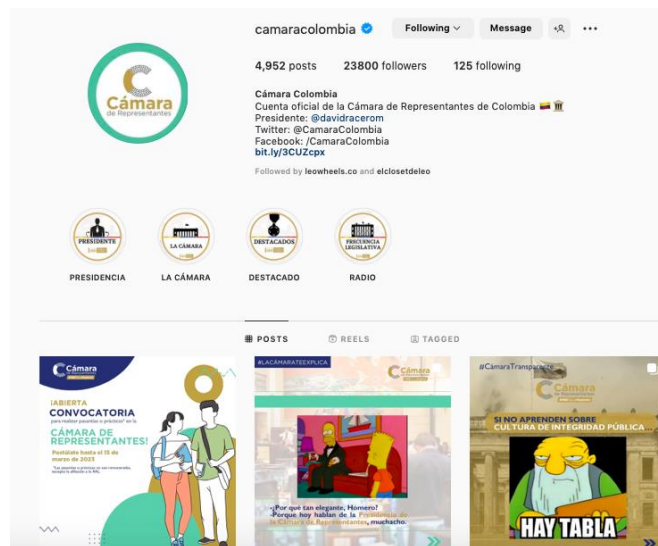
camaracolombia

Following

Message

4,952 posts 23800 followers 125 following

Cámara Colombia
Cuenta oficial de la Cámara de Representantes de Colombia 🇨🇴 🏛️
Presidente: @davidracerom
Twitter: @CamaraColombia
Facebook: /CamaraColombia
bit.ly/3CUZcpx

Followed by leowheels.co and elclosetdeleo

C Cámara de Representantes

PRESIDENTE
PRESIDENCIA

LA CÁMARA
LA CÁMARA

DESTACADOS
DESTACADO

FRECUENCIA LEGISLATIVA
RADIO

POSTS REELS TAGGED

Cámara
¡ABIERTA CONVOCATORIA para realizar pasantías o prácticas en la CÁMARA DE REPRESENTANTES!
Postúlate hasta el 15 de marzo de 2023

#LACÁMARATEEXPLICA
Cámara
-¿Por qué tan elegante, Homero?
-Porque hoy hablan de la Presidencia de la Cámara de Representantes, muchacho.

#CámaraTransparente
Cámara
SI NO APRENDEN SOBRE CULTURA DE INTEGRIDAD PÚBLICA...
HAY TABLA